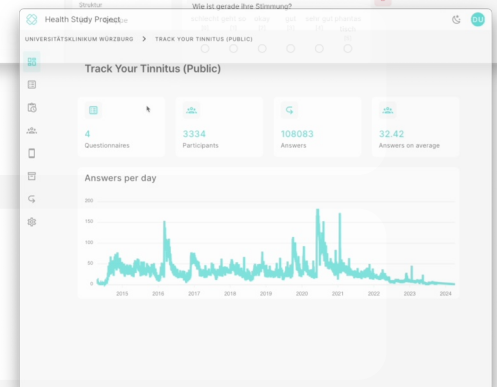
Health Study Project

Wie ist gerade Ihre Stimmung?

DU

UNIVERSITÄTSKLINIKUM WÜRZBURG > TRACK YOUR TINNITUS (PUBLIC)

Track Your Tinnitus (Public)

4
Questionnaires

3334
Participants

108083
Answers

32.42
Answers on average

Answers per day

200
150
100
50
0

2015 2016 2017 2018 2019 2020 2021 2022 2023 2024